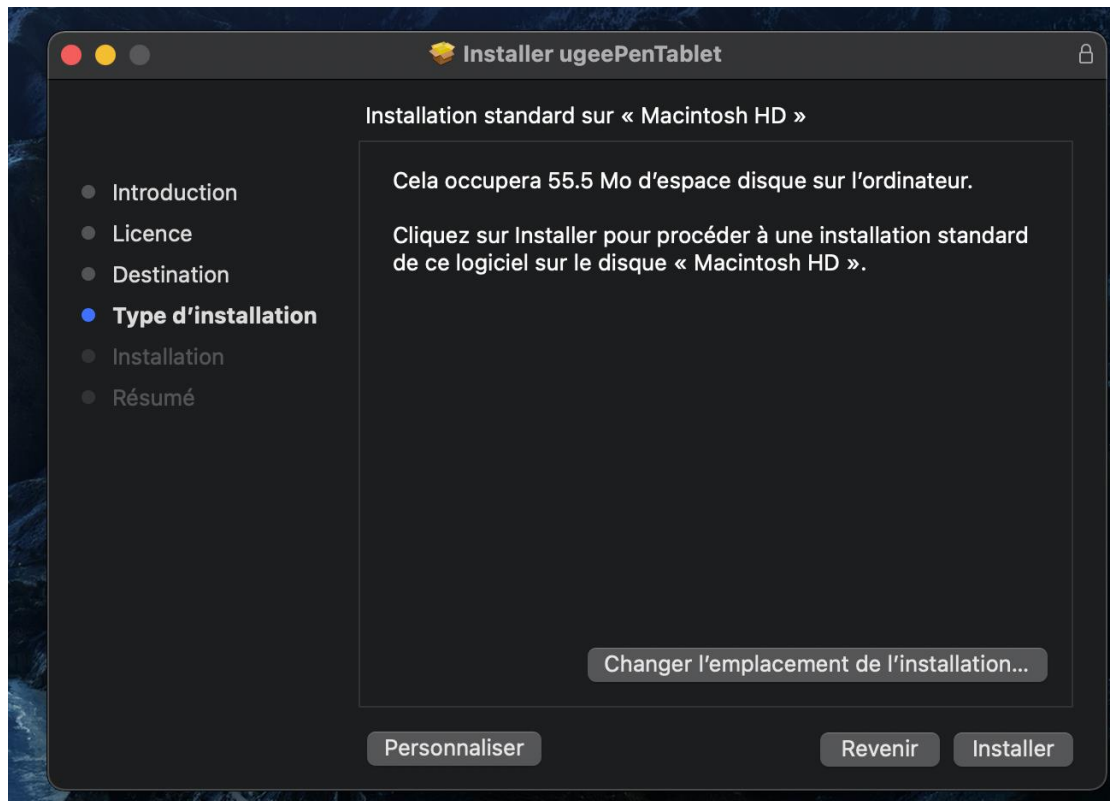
Installer ugeePenTablet

Installation standard sur « Macintosh HD »

Introduction
Licence
Destination
Type d’installation
Installation
Résumé

Cela occupera 55.5 Mo d’espace disque sur l’ordinateur.

Cliquez sur Installer pour procéder à une installation standard de ce logiciel sur le disque « Macintosh HD ».

Changer l’emplacement de l’installation…

Personnaliser

Revenir

Installer